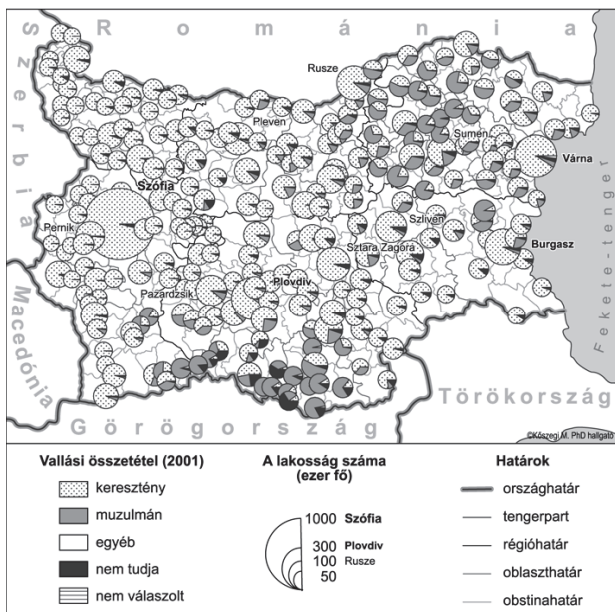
Románia

Szerbia

Macedónia

Görögország

Törökország

Fekete-tenger

Rusze

Pleven

Sumen

Várna

Szófia

Pernik

Szliven

Sztara Zagora

Burgasz

Pazardzsik

Plovdiv

©Kőszegi M. PhD hallgató

Vallási összetétel (2001)

keresztény

muzulmán

egyéb

nem tudja

nem válaszolt

A lakosság száma (ezer fő)

1000 Szófia

300 Plovdiv

100 Rusze

50

Határok

országhatár

tengerpart

régióhatár

oblaszthatár

obstinahatár